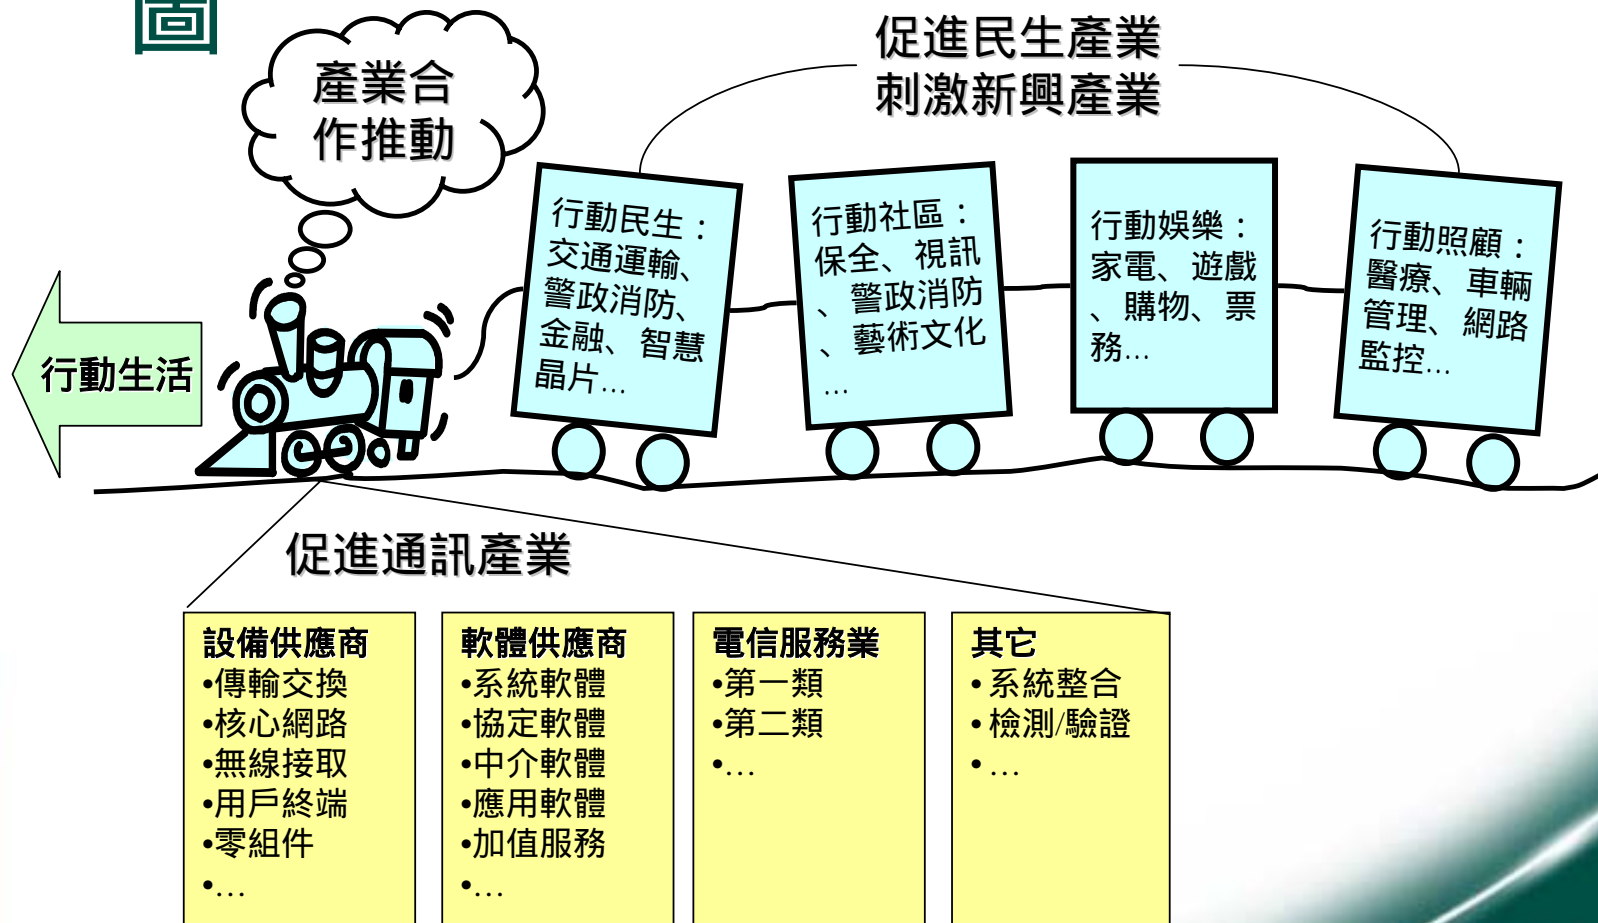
產業合作推動

促進民生產業
刺激新興產業

行動生活

行動民生：交通運輸、警政消防、金融、智慧晶片…

行動社區：保全、視訊、警政消防、藝術文化…

行動娛樂：家電、遊戲、購物、票務…

行動照顧：醫療、車輛管理、網路監控…

促進通訊產業

設備供應商
•傳輸交換
•核心網路
•無線接取
•用戶終端
•零組件
•…

軟體供應商
•系統軟體
•協定軟體
•中介軟體
•應用軟體
•加值服務
•…

電信服務業
•第一類
•第二類
•…

其它
• 系統整合
• 檢測/驗證
• …